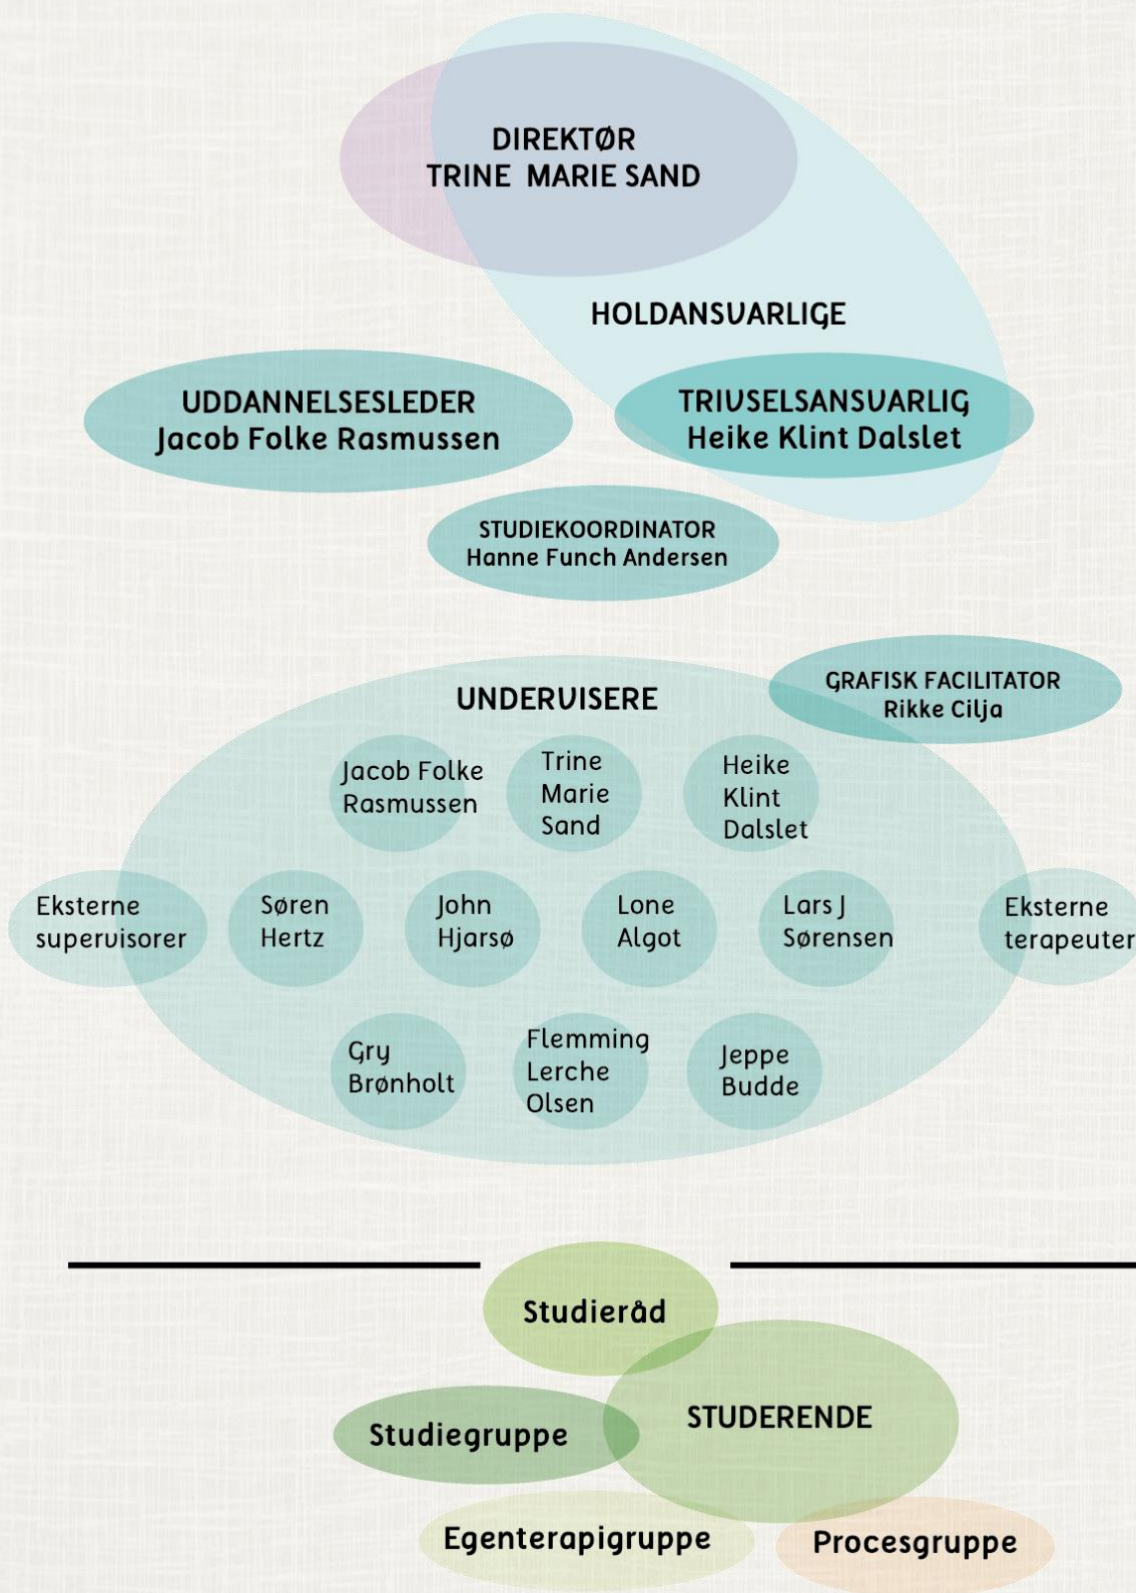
DIREKTØR
TRINE MARIE SAND

HOLDANSVARLIGE

UDDANNELSESLEDER
Jacob Folke Rasmussen

TRIVSELSANSVARLIG
Heike Klint Dalslet

STUDIEKOORDINATOR
Hanne Funch Andersen

UNDERVISERE

GRAFISK FACILITATOR
Rikke Cilja

Jacob Folke Rasmussen

Trine Marie Sand

Heike Klint Dalslet

Eksterne supervisorer

Søren Hertz

John Hjarsø

Lone Algot

Lars J Sørensen

Eksterne terapeuter

Gry Brønholt

Flemming Lerche Olsen

Jeppe Budde

Studieråd

STUDERENDE

Studiegruppe

Egenterapigruppe

Procesgruppe